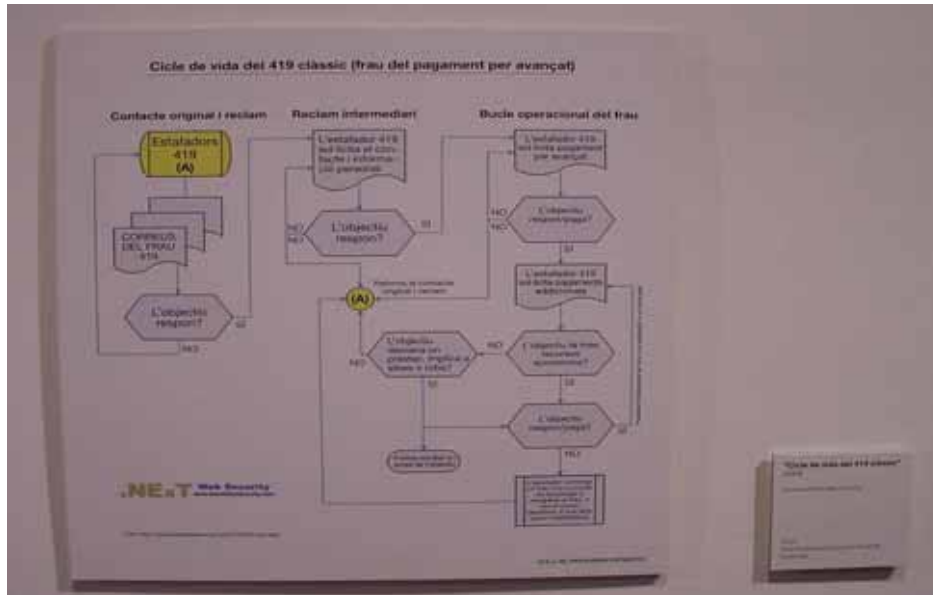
Cicle de vida del 419 clàssic (frau del pagament per avançat)

Contacte original i reclam

Reclam intermediari

Bucle operacional del frau

Estafadors 419 (A)

CORREUS DEL FRAU 419

L'objectiu respon?

SI

NO

L'estafador 419 sol·licita el contacte i informació personal

L'objectiu respon?

SI

NO

NO

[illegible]

(A)

L'estafador 419 sol·licita pagament per avançat

NO

NO

L'objectiu respon/paga?

SI

L'estafador 419 sol·licita pagaments addicionals

L'objectiu amenaça amb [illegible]

NO

L'objectiu té més recursos econòmics?

NO

SI

SI

L'objectiu respon/paga?

SI

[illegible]

NO

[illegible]

.NExT Web Security

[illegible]

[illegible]

"Cicle de vida del 419 clàssic"

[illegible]